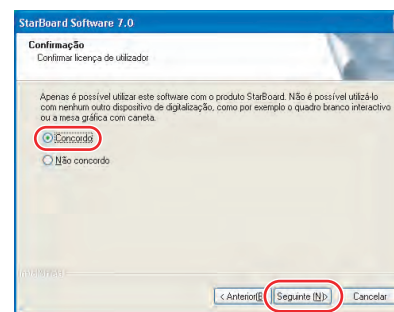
StarBoard Software 7.0

Confirmação
Confirmar licença de utilizador

Apenas é possível utilizar este software com o produto StarBoard. Não é possível utilizá-lo com nenhum outro dispositivo de digitalização, como por exemplo o quadro branco interactivo ou a mesa gráfica com caneta.

Concordo

Não concordo

< Anterior(E | Seguinte (N)> | Cancelar